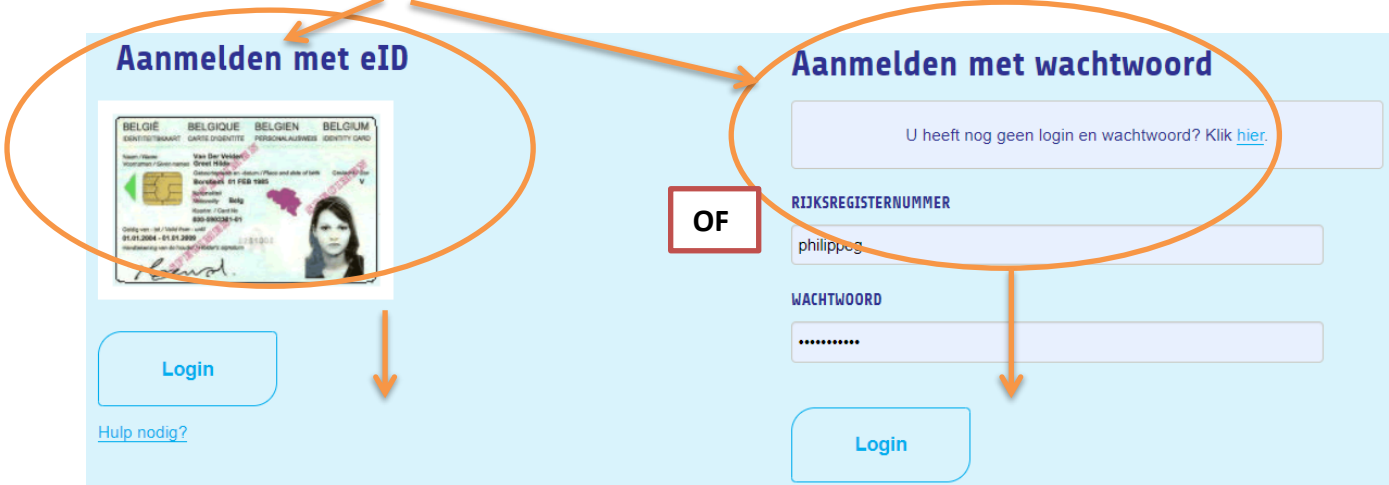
Aanmelden met eID

BELGIË BELGIQUE BELGIEN BELGIUM
IDENTITEITSKAART CARTE D'IDENTITÉ PERSONALAUSWEIS IDENTITY CARD
Van Der Velden
Greet Hilde
Boralsen 01 FEB 1985
V
Belg
01.01.2004 - 01.01.2009

Login

Hulp nodig?

OF

Aanmelden met wachtwoord

U heeft nog geen login en wachtwoord? Klik hier.

RIJKSREGISTERNUMMER

philippeg

WACHTWOORD

•••••••••••

Login